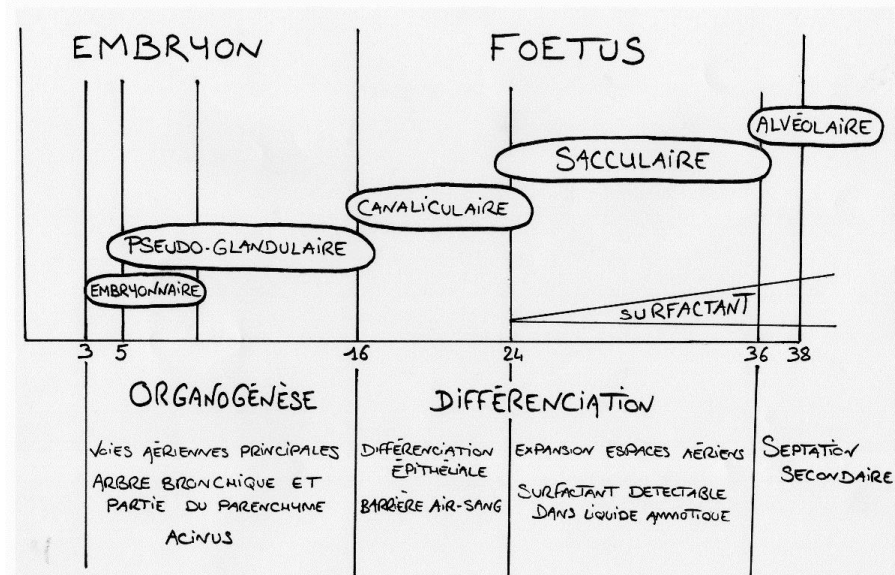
EMBRYON

FOETUS

ALVÉOLAIRE

SACCULAIRE

CANALICULAIRE

PSEUDO-GLANDULAIRE

EMBRYONNAIRE

SURFACTANT

3 5 16 24 36 38

ORGANOGÉNÈSE

DIFFÉRENCIATION

VOIES AÉRIENNES PRINCIPALES
ARBRE BRONCHIQUE ET PARTIE DU PARENCHYME
ACINUS

DIFFÉRENCIATION ÉPITHÉLIALE
BARRIÈRE AIR-SANG

EXPANSION ESPACES AÉRIENS
SURFACTANT DETECTABLE DANS LIQUIDE AMNIOTIQUE

SEPTATION SECONDAIRE